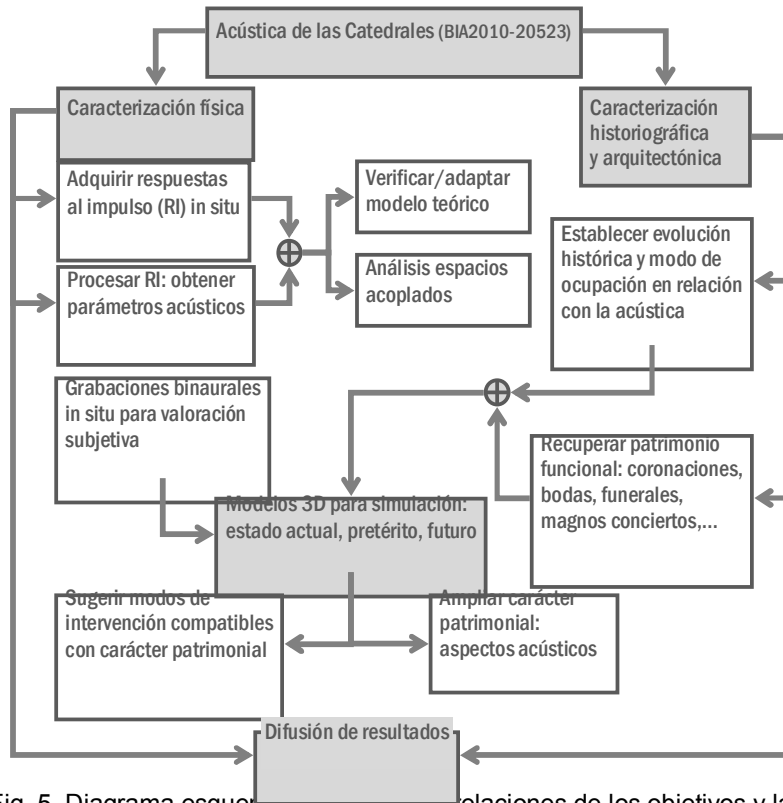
Acústica de las Catedrales (BIA2010-20523)

Caracterización física

Caracterización historiográfica y arquitectónica

Adquirir respuestas al impulso (RI) in situ

Procesar RI: obtener parámetros acústicos

Verificar/adaptar modelo teórico

Análisis espacios acoplados

Establecer evolución histórica y modo de ocupación en relación con la acústica

Grabaciones binaurales in situ para valoración subjetiva

Recuperar patrimonio funcional: coronaciones, bodas, funerales, magnos conciertos,...

Modelos 3D para simulación: estado actual, pretérito, futuro

Sugerir modos de intervención compatibles con carácter patrimonial

Ampliar carácter patrimonial: aspectos acústicos

Difusión de resultados

Fig. 5. Diagrama esque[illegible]relaciones de los objetivos y la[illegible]